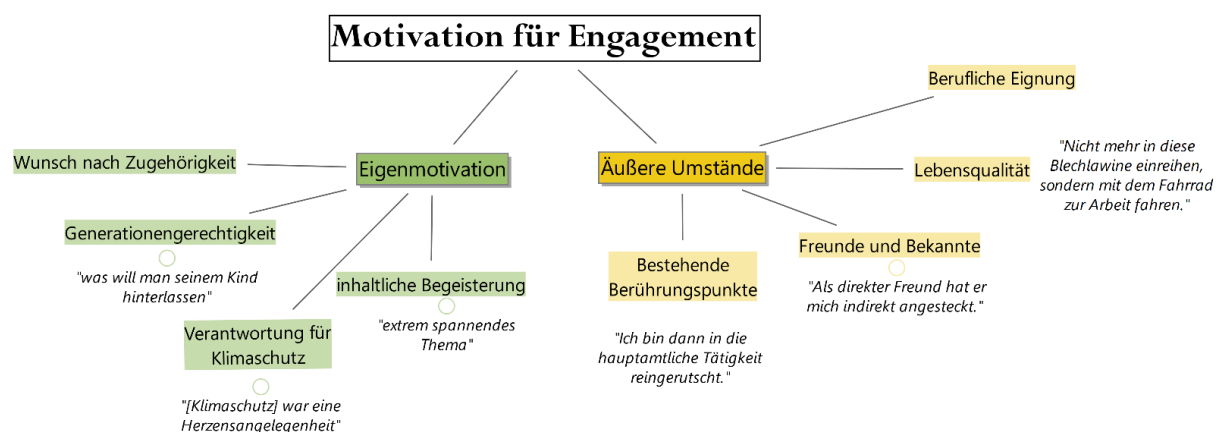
Motivation für Engagement

Eigenmotivation

Wunsch nach Zugehörigkeit

Generationengerechtigkeit

"was will man seinem Kind hinterlassen"

inhaltliche Begeisterung

"extrem spannendes Thema"

Verantwortung für Klimaschutz

"[Klimaschutz] war eine Herzensangelegenheit"

Äußere Umstände

Berufliche Eignung

Lebensqualität

"Nicht mehr in diese Blechlawine einreihen, sondern mit dem Fahrrad zur Arbeit fahren."

Bestehende Berührungspunkte

"Ich bin dann in die hauptamtliche Tätigkeit reingerutscht."

Freunde und Bekannte

"Als direkter Freund hat er mich indirekt angesteckt."